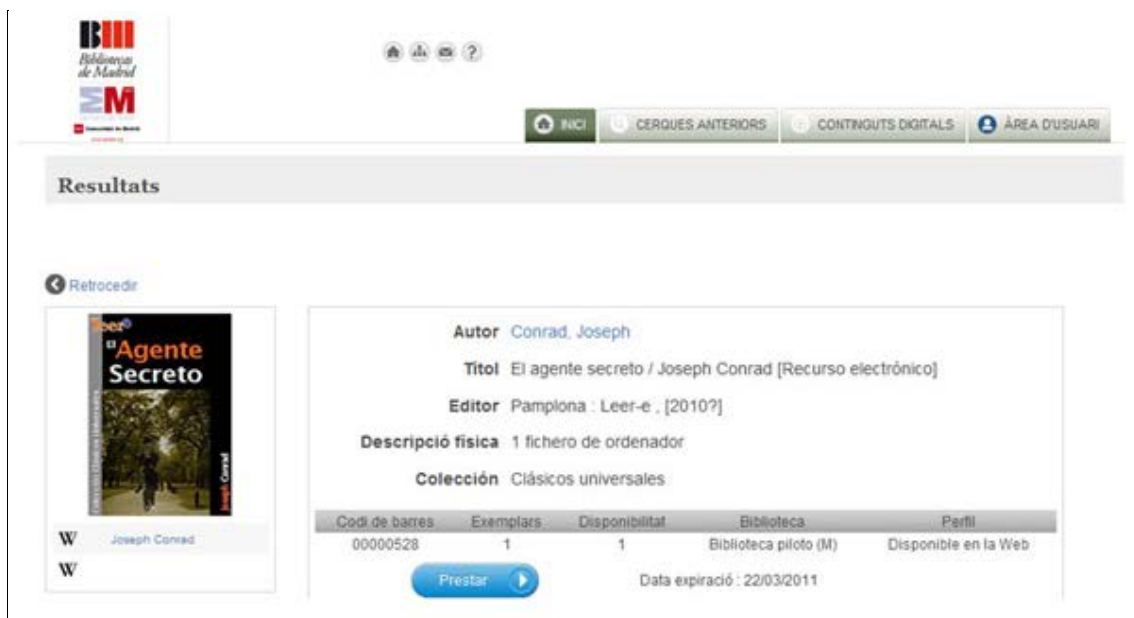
BM
Bibliotecas de Madrid

INICI CERQUES ANTERIORS CONTINGUTS DIGITALS ÀREA D'USUARI

Resultats

Retrocedir

leer
El Agente Secreto
Joseph Conrad

W Joseph Conrad
W

Autor Conrad, Joseph
Títol El agente secreto / Joseph Conrad [Recurso electrónico]
Editor Pamplona : Leer-e , [2010?]
Descripció física 1 fichero de ordenador
Colección Clásicos universales

| Codi de barres | Exemplars | Disponibilitat | Biblioteca | Perfil |
|---|---|---|---|---|
| 00000528 | 1 | 1 | Biblioteca piloto (M) | Disponible en la Web |

Prestar

Data expiració : 22/03/2011